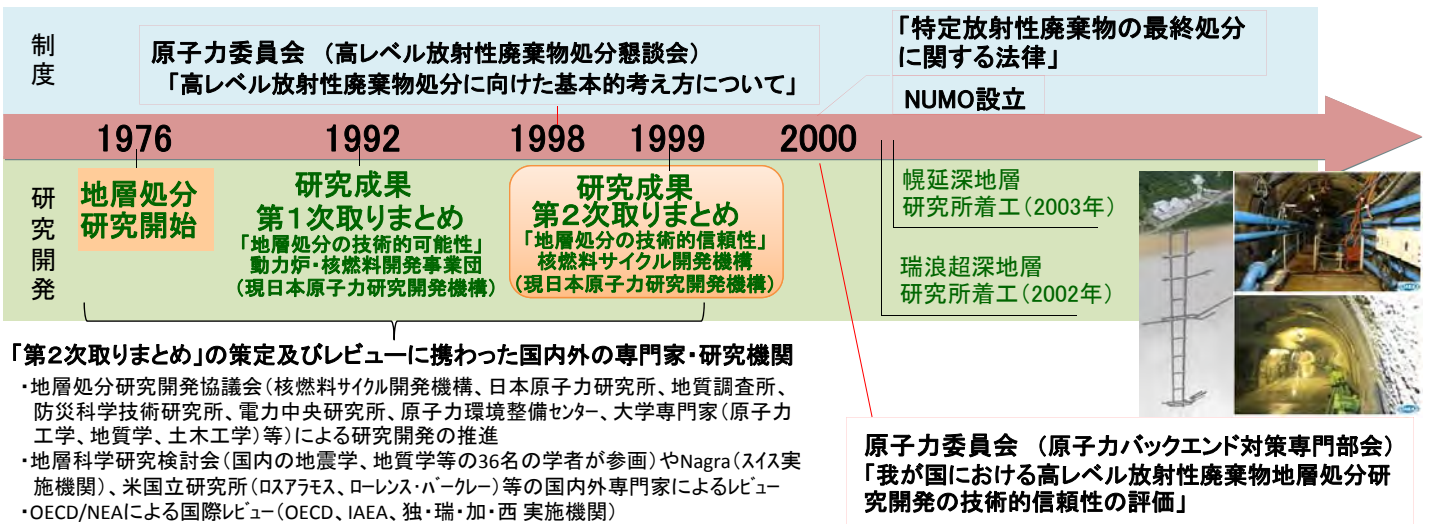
制度

原子力委員会 （高レベル放射性廃棄物処分懇談会）
「高レベル放射性廃棄物処分に向けた基本的考え方について」

「特定放射性廃棄物の最終処分に関する法律」

NUMO設立

1976 1992 1998 1999 2000

研究開発

地層処分研究開始

研究成果
第１次取りまとめ
「地層処分の技術的可能性」
動力炉・核燃料開発事業団
（現日本原子力研究開発機構）

研究成果
第２次取りまとめ
「地層処分の技術的信頼性」
核燃料サイクル開発機構
（現日本原子力研究開発機構）

幌延深地層研究所着工（2003年）

瑞浪超深地層研究所着工（2002年）

「第２次取りまとめ」の策定及びレビューに携わった国内外の専門家・研究機関
・地層処分研究開発協議会（核燃料サイクル開発機構、日本原子力研究所、地質調査所、防災科学技術研究所、電力中央研究所、原子力環境整備センター、大学専門家（原子力工学、地質学、土木工学）等）による研究開発の推進
・地層科学研究検討会（国内の地震学、地質学等の36名の学者が参画）やNagra（スイス実施機関）、米国立研究所（ロスアラモス、ローレンス・バークレー）等の国内外専門家によるレビュー
・OECD/NEAによる国際レビュー（OECD、IAEA、独・瑞・加・西 実施機関）

原子力委員会 （原子力バックエンド対策専門部会）
「我が国における高レベル放射性廃棄物地層処分研究開発の技術的信頼性の評価」